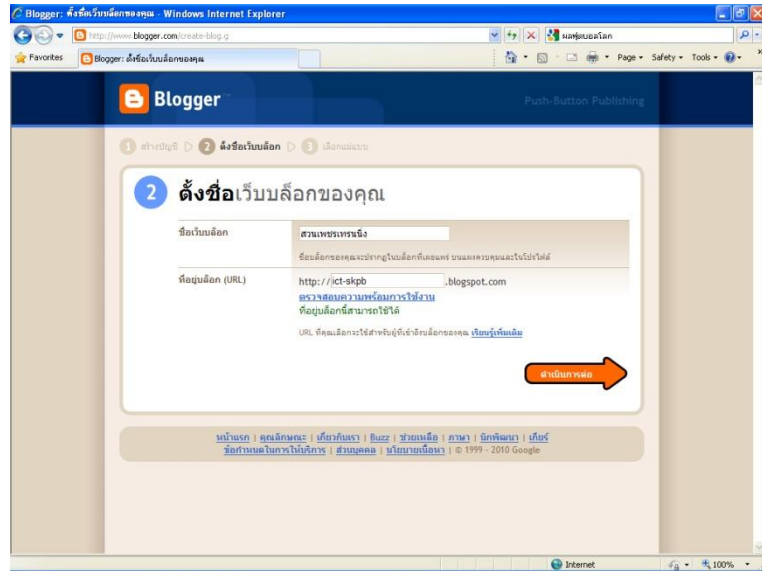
Blogger: ตั้งชื่อเว็บบล็อกของคุณ - Windows Internet Explorer

http://www.blogger.com/create-blog.g

ผลฟุตบอลโลก

Favorites

Blogger: ตั้งชื่อเว็บบล็อกของคุณ

Page ▾ Safety ▾ Tools ▾

Blogger

Push-Button Publishing

1 สร้างบัญชี 2 ตั้งชื่อเว็บบล็อก 3 เลือกแม่แบบ

2 ตั้งชื่อเว็บบล็อกของคุณ

ชื่อเว็บบล็อก

สวนเพชรเทรนนิ่ง

ชื่อบล็อกของคุณจะปรากฏในบล็อกที่เผยแพร่ บนแผงควบคุมและในโปรไฟล์

ที่อยู่บล็อก (URL)

http:// ict-skpb .blogspot.com

ตรวจสอบความพร้อมการใช้งาน

ที่อยู่บล็อกนี้สามารถใช้ได้

URL ที่คุณเลือกจะใช้สำหรับผู้ที่เข้าถึงบล็อกของคุณ เรียนรู้เพิ่มเติม

ดำเนินการต่อ

หน้าแรก | คุณลักษณะ | เกี่ยวกับเรา | Buzz | ช่วยเหลือ | ภาษา | นักพัฒนา | เกียร์

ข้อกำหนดในการให้บริการ | ส่วนบุคคล | นโยบายเนื้อหา | © 1999 - 2010 Google

Internet

100%